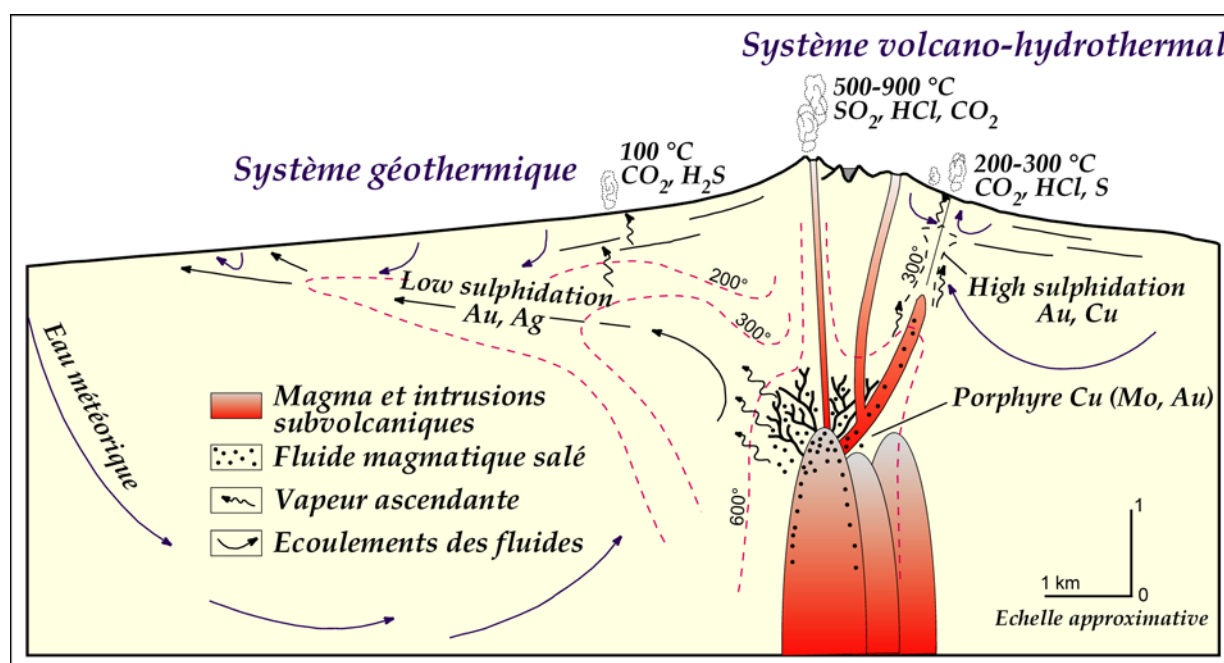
Système volcano-hydrothermal

500-900 °C
$SO_2$, HCl, $CO_2$

Système géothermique

100 °C
$CO_2$, $H_2S$

200-300 °C
$CO_2$, HCl, S

200°

300°

300°

Low sulphidation
Au, Ag

High sulphidation
Au, Cu

Eau météorique

Magma et intrusions subvolcaniques

Fluide magmatique salé

Vapeur ascendante

Ecoulements des fluides

Porphyre Cu (Mo, Au)

600°

1

1 km

0

Echelle approximative